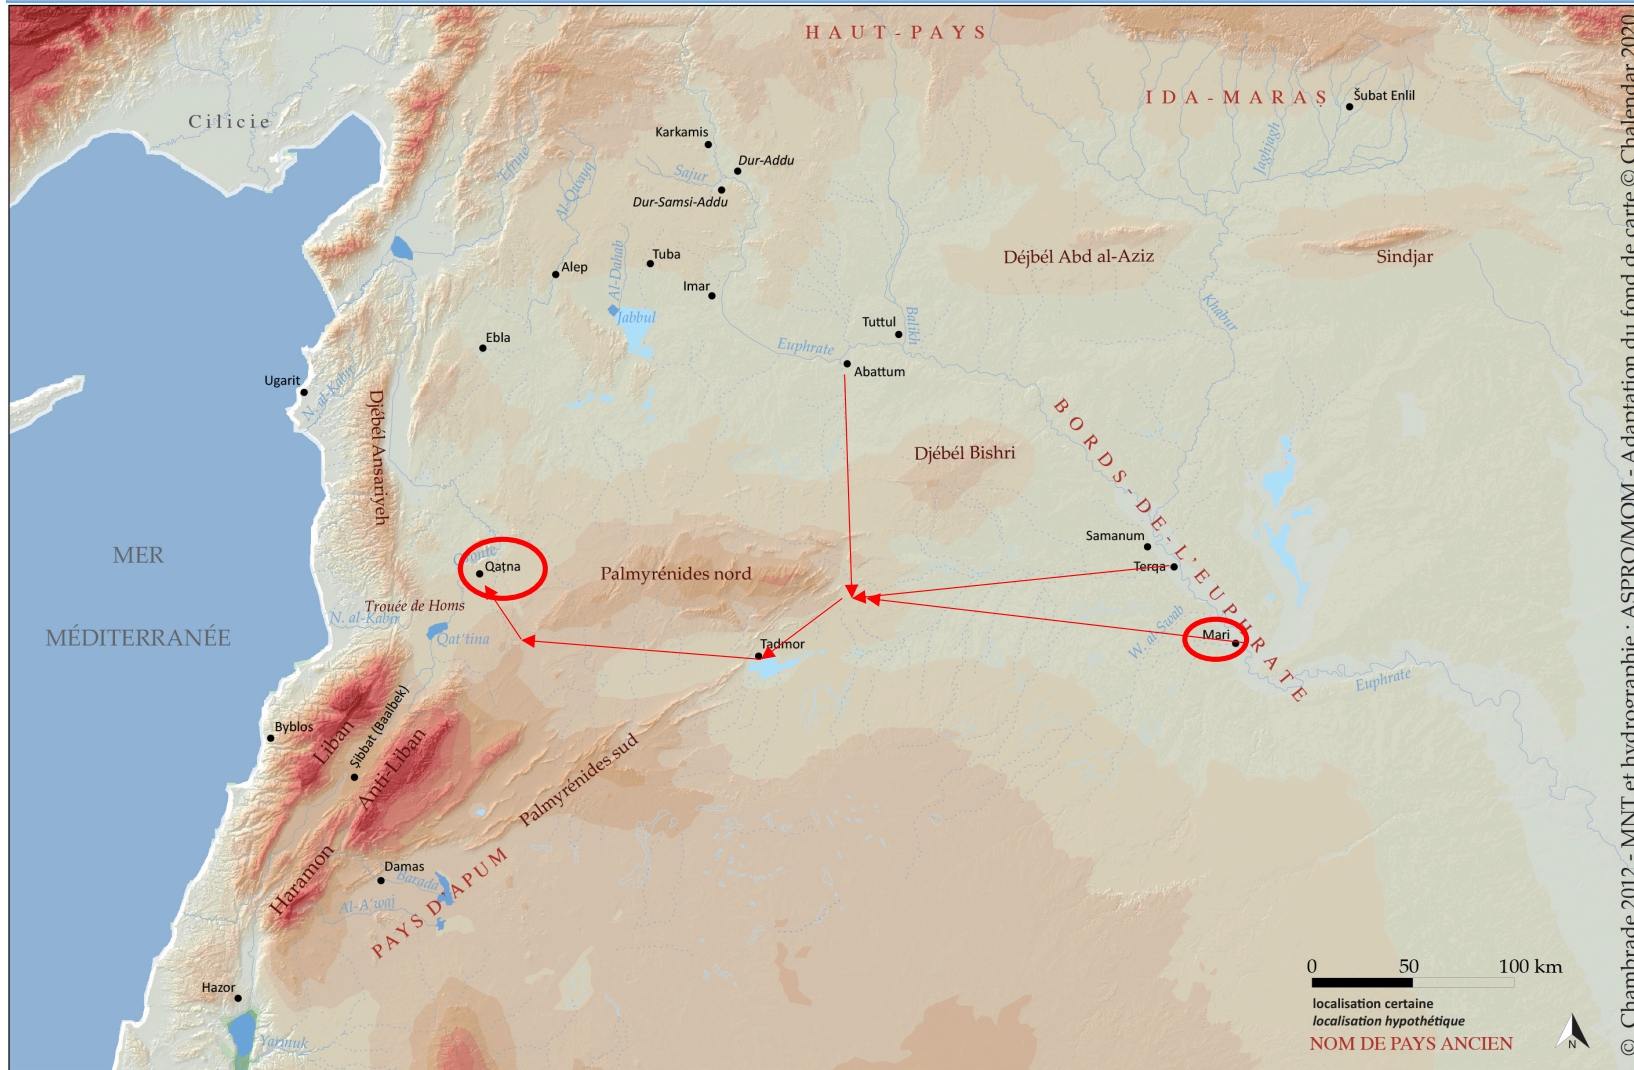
HAUT-PAYS

IDA-MARAṢ

Šubat Enlil

Cilicie

Karkamis

Dur-Addu

Sajur

Dur-Samsi-Addu

Efrine

Al-Qouwaiq

Jaghjagh

Tuba

Alep

Al-Dahab

Imar

Déjbél Abd al-Aziz

Sindjar

Jabbul

Tuttul

Balikh

Khabur

Ebla

Euphrate

Abattum

Ugarit

N. al-Kabir

Djébél Ansariyeh

BORDS-DE-L'EUPHRATE

Djébél Bishri

MER

MÉDITERRANÉE

Samanum

Oronte

Qaṭna

Palmyrénides nord

Terqa

Trouée de Homs

N. al-Kabir

Qat'tina

Tadmor

W. al-Swab

Mari

Euphrate

Byblos

Liban

Ṣibbat (Baalbek)

Anti-Liban

Palmyrénides sud

Haramon

Damas

Barada

PAYS D'APUM

Al-A'waj

Hazor

Yarmuk

0 50 100 km

localisation certaine
localisation hypothétique
NOM DE PAYS ANCIEN

N

© Chambrade 2012 - MNT et hydrographie : ASPRO/MOM - Adaptation du fond de carte © Chalendar 2020